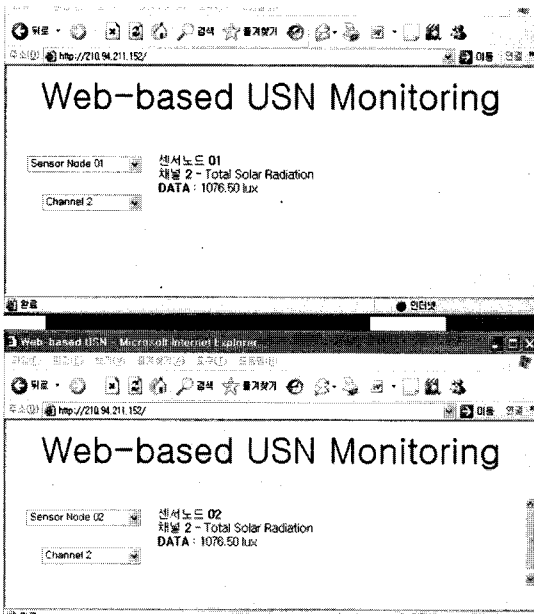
뒤로 · 검색 즐겨찾기
주소(D) http://210.94.211.152/ 이동 연결

Web-based USN Monitoring

Sensor Node 01
Channel 2

센서노드 01
채널 2 - Total Solar Radiation
DATA : 1076.50 lux

완료 인터넷

Web-based USN - Microsoft Internet Explorer
파일(F) 편집(E) 보기(V) 즐겨찾기(A) 도구(T) 도움말(H)
뒤로 · 검색 즐겨찾기
주소(D) http://210.94.211.152/ 이동 연결

Web-based USN Monitoring

Sensor Node 02
Channel 2

센서노드 02
채널 2 - Total Solar Radiation
DATA : 1076.50 lux